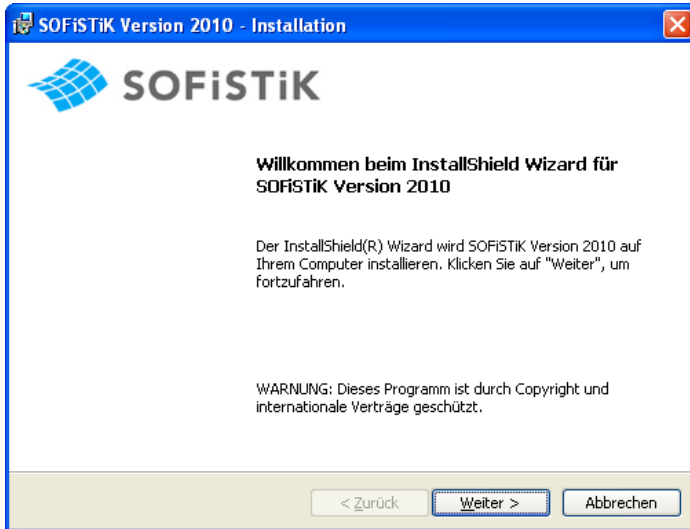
SOFiSTiK Version 2010 - Installation

SOFiSTiK

Willkommen beim InstallShield Wizard für SOFiSTiK Version 2010

Der InstallShield(R) Wizard wird SOFiSTiK Version 2010 auf Ihrem Computer installieren. Klicken Sie auf "Weiter", um fortzufahren.

WARNUNG: Dieses Programm ist durch Copyright und internationale Verträge geschützt.

< Zurück | Weiter > | Abbrechen